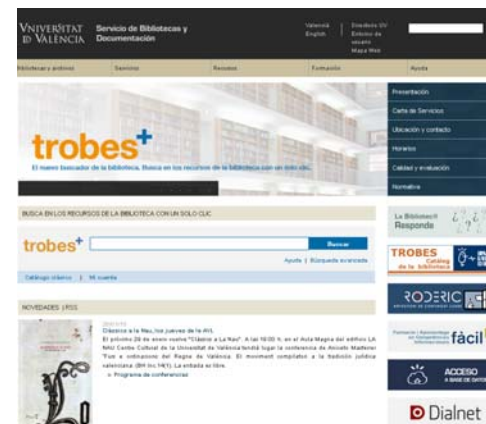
VNIVERSITAT ID VALÈNCIA Servicio de Bibliotecas y Documentación

Valencià English

Directorio UV Entorno de usuario Mapa Web

Biblioteca y archivos | Servicios | Recursos | Formación | Ayuda

trobes+

El nuevo buscador de la biblioteca. Busca en los recursos de la biblioteca con un solo clic.

Presentación
Carta de Servicios
Ubicación y contacto
Horarios
Calidad y evaluación
Normativa

BUSCA EN LOS RECURSOS DE LA BIBLIOTECA CON UN SOLO CLIC

trobes+

Buscar

Ayuda | Búsqueda avanzada

Catálogo clásico | Mi cuenta

NOVEDADES | RSS

Clàssics a la Nau, los jueves de la AVL

El próximo 28 de enero nuevo "Clàssic a La Nau". A las 19:00 h. en el Aula Magna del edificio LA NAU Centre Cultural de la Universitat de València tendrá lugar la conferencia de Arcadi Martínez "Furs e ordinacions del Regne de València. El moviment compilador a la tradició jurídica valenciana (BH Inc.1461). La entrada es libre.

» Programa de conferencias

La Biblioteca Responde

TROBES Catàleg de la biblioteca

RODERIC

fàcil

ACCESO A BASE DE DATOS

Dialnet